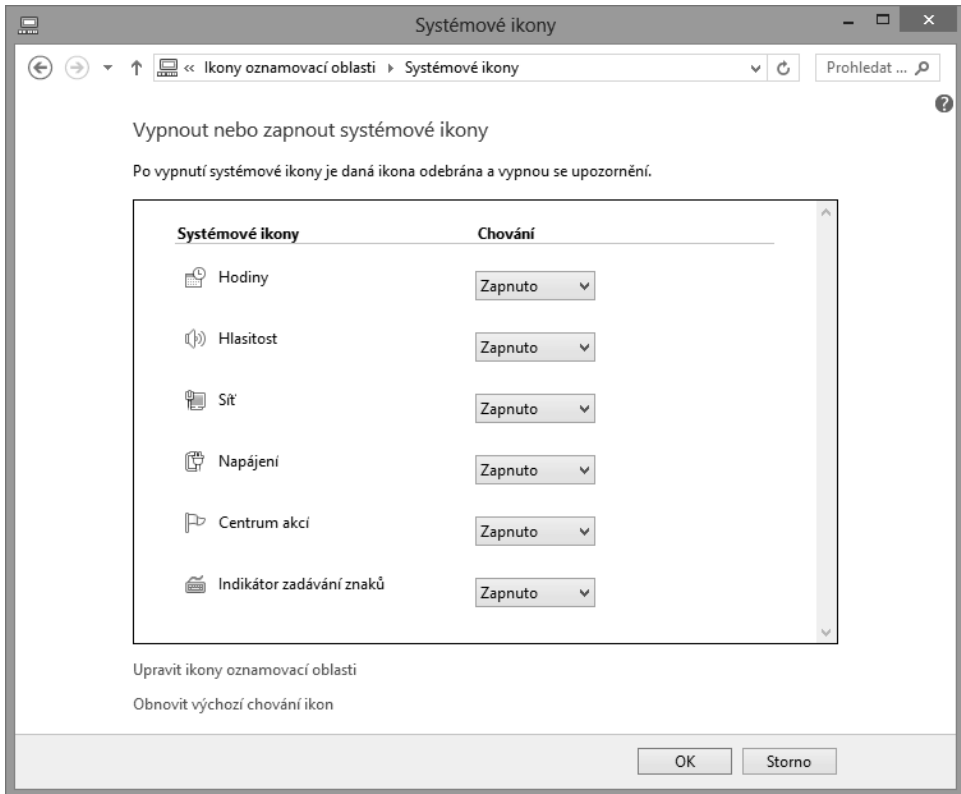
Systémové ikony

« Ikony oznamovací oblasti › Systémové ikony

Prohledat ...

Vypnout nebo zapnout systémové ikony

Po vypnutí systémové ikony je daná ikona odebrána a vypnou se upozornění.

| Systémové ikony | Chování |
|---|---|
| Hodiny | Zapnuto |
| Hlasitost | Zapnuto |
| Síť | Zapnuto |
| Napájení | Zapnuto |
| Centrum akcí | Zapnuto |
| Indikátor zadávání znaků | Zapnuto |

Upravit ikony oznamovací oblasti

Obnovit výchozí chování ikon

OK Storno